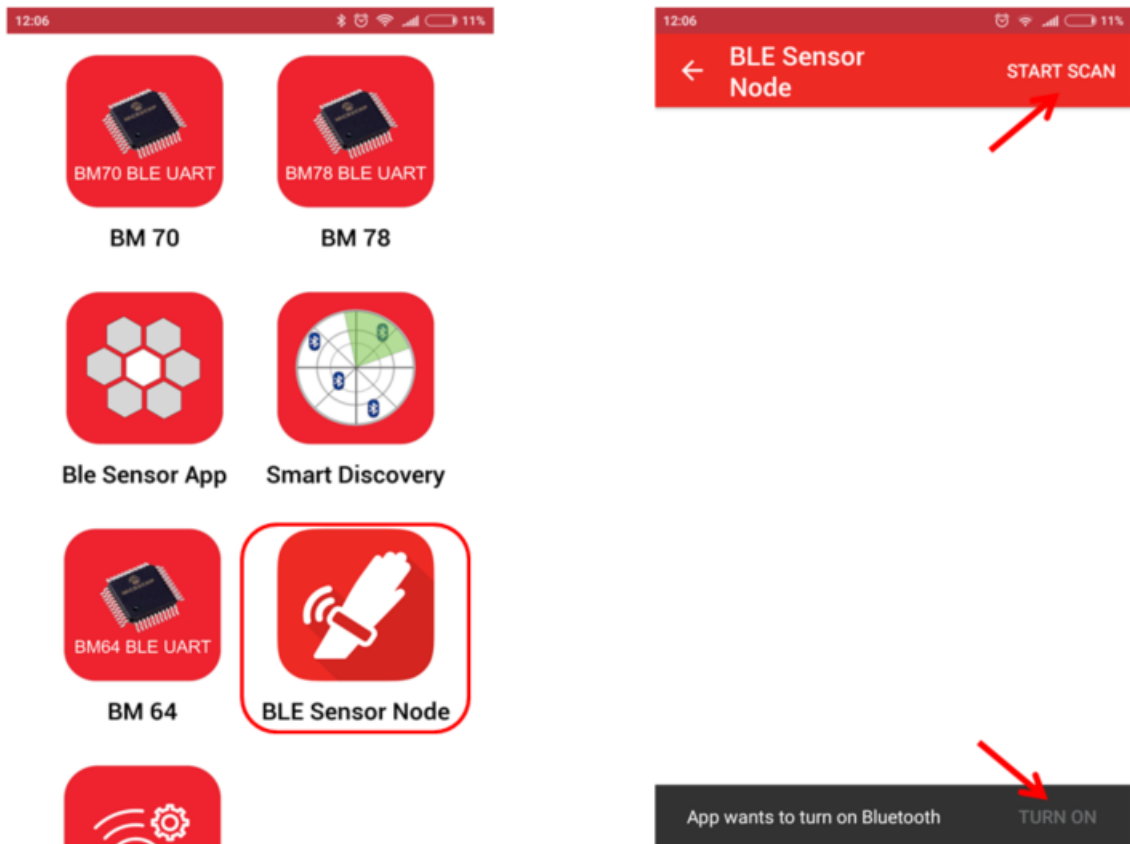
12:06 11%

BM70 BLE UART

BM 70

BM78 BLE UART

BM 78

Ble Sensor App

Smart Discovery

BM64 BLE UART

BM 64

BLE Sensor Node

12:06 11%

BLE Sensor Node

START SCAN

App wants to turn on Bluetooth

TURN ON